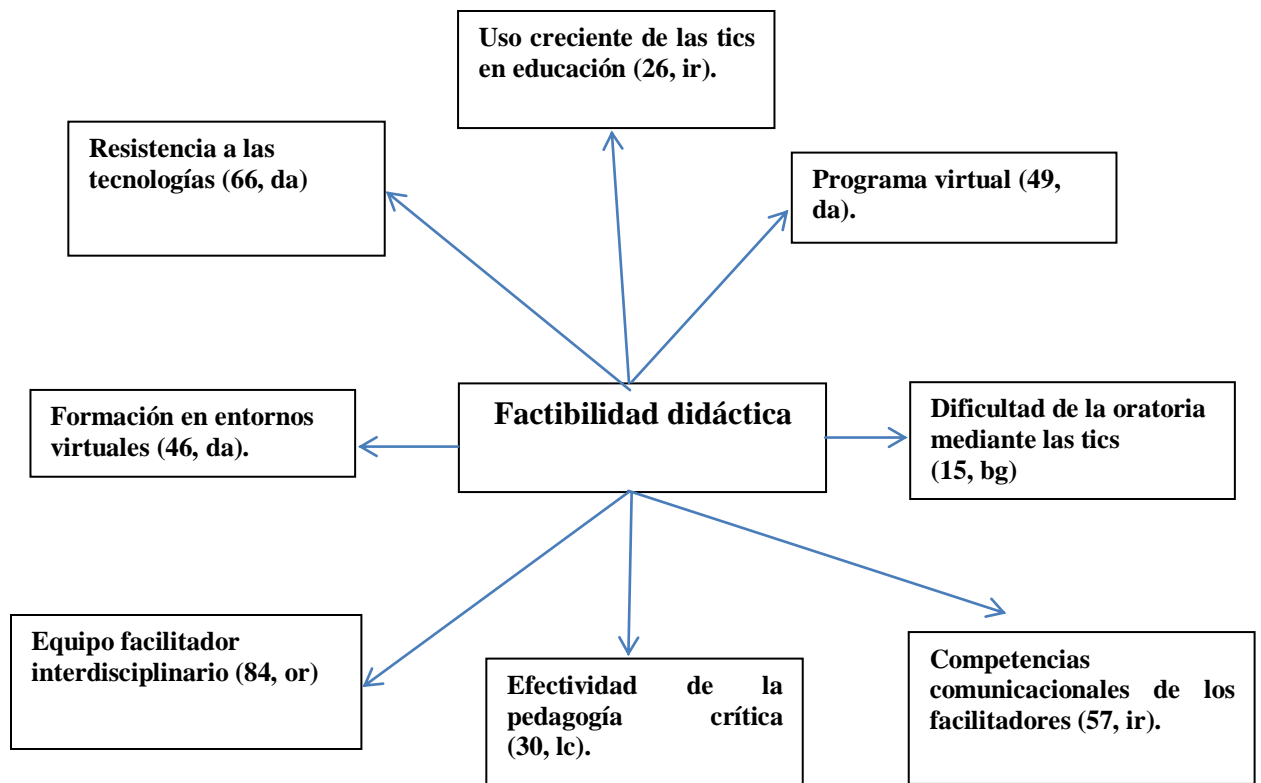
Uso creciente de las tics en educación (26, ir).

Resistencia a las tecnologías (66, da)

Programa virtual (49, da).

Formación en entornos virtuales (46, da).

Factibilidad didáctica

Dificultad de la oratoria mediante las tics (15, bg)

Equipo facilitador interdisciplinario (84, or)

Efectividad de la pedagogía crítica (30, lc).

Competencias comunicacionales de los facilitadores (57, ir).